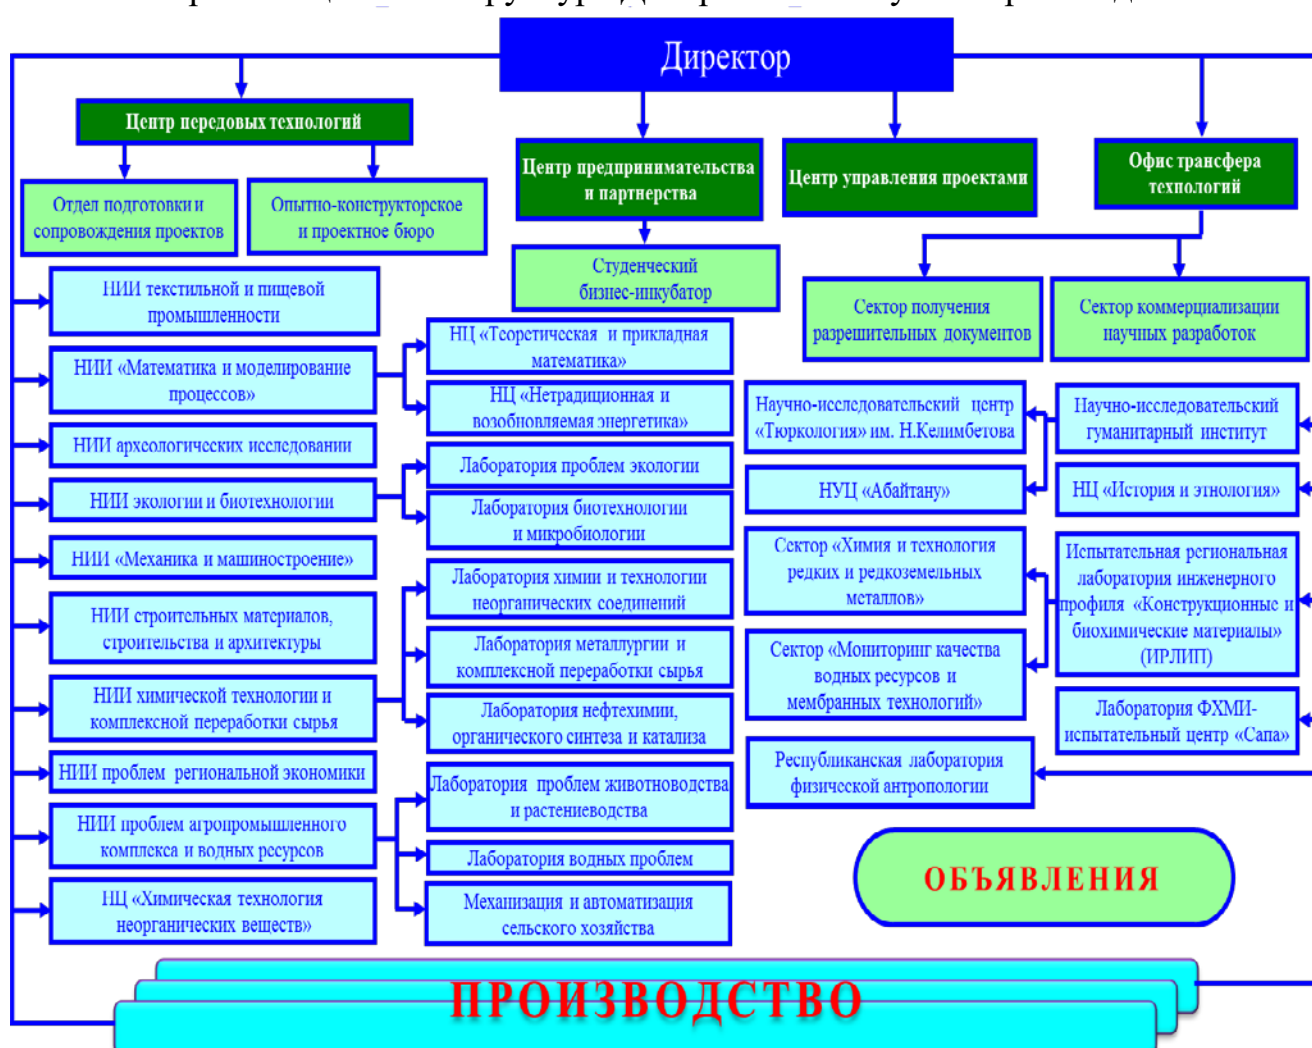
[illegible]

Директор

Центр передовых технологий

Отдел подготовки и сопровождения проектов

Опытно-конструкторское и проектное бюро

Центр предпринимательства и партнерства

Студенческий бизнес-инкубатор

Центр управления проектами

Офис трансфера технологий

Сектор получения разрешительных документов

Сектор коммерциализации научных разработок

НИИ текстильной и пищевой промышленности

НИИ «Математика и моделирование процессов»

НИИ археологических исследований

НИИ экологии и биотехнологии

НИИ «Механика и машиностроение»

НИИ строительных материалов, строительства и архитектуры

НИИ химической технологии и комплексной переработки сырья

НИИ проблем региональной экономики

НИИ проблем агропромышленного комплекса и водных ресурсов

НЦ «Химическая технология неорганических веществ»

НЦ «Теоретическая и прикладная математика»

НЦ «Нетрадиционная и возобновляемая энергетика»

Лаборатория проблем экологии

Лаборатория биотехнологии и микробиологии

Лаборатория химии и технологии неорганических соединений

Лаборатория металлургии и комплексной переработки сырья

Лаборатория нефтехимии, органического синтеза и катализа

Лаборатория проблем животноводства и растениеводства

Лаборатория водных проблем

Механизация и автоматизация сельского хозяйства

Научно-исследовательский центр «Тюркология» им. Н.Келимбетова

НУЦ «Абайтану»

Сектор «Химия и технология редких и редкоземельных металлов»

Сектор «Мониторинг качества водных ресурсов и мембранных технологий»

Республиканская лаборатория физической антропологии

Научно-исследовательский гуманитарный институт

НЦ «История и этнология»

Испытательная региональная лаборатория инженерного профиля «Конструкционные и биохимические материалы» (ИРЛИП)

Лаборатория ФХМИ-испытательный центр «Сапа»

ОБЪЯВЛЕНИЯ

ПРОИЗВОДСТВО